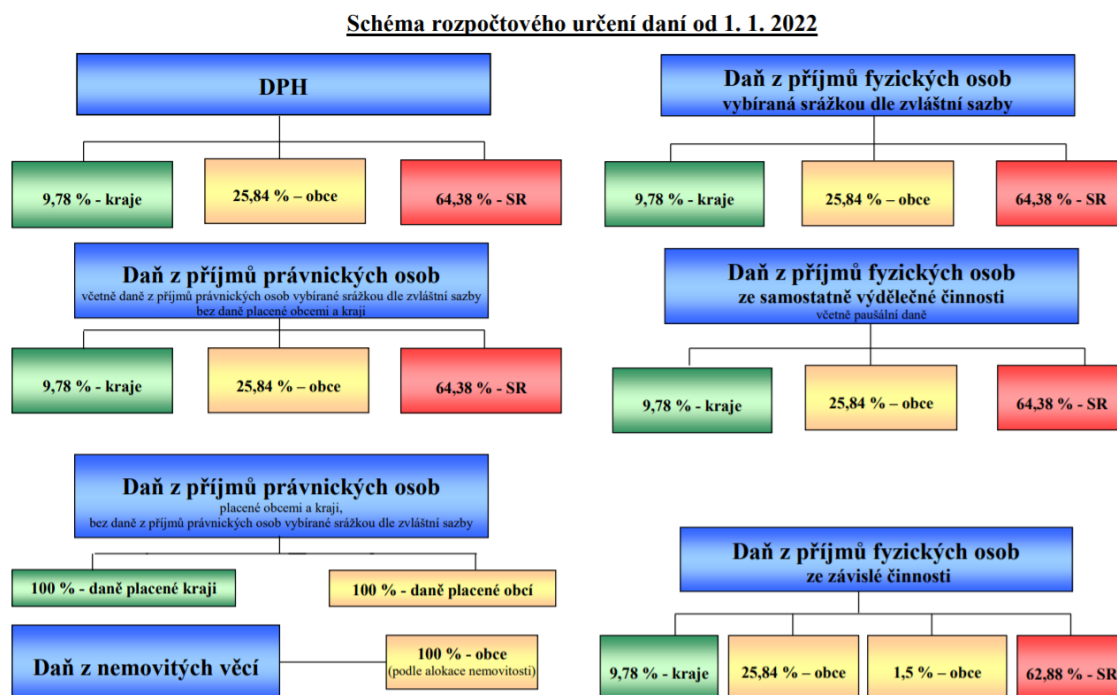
Schéma rozpočtového určení daní od 1. 1. 2022

DPH

9,78 % - kraje

25,84 % – obce

64,38 % - SR

Daň z příjmů právnických osob
včetně daně z příjmů právnických osob vybírané srážkou dle zvláštní sazby
bez daně placené obcemi a kraji

9,78 % - kraje

25,84 % – obce

64,38 % - SR

Daň z příjmů právnických osob
placené obcemi a kraji,
bez daně z příjmů právnických osob vybírané srážkou dle zvláštní sazby

100 % - daně placené kraji

100 % - daně placené obcí

Daň z nemovitých věcí

100 % - obce
(podle alokace nemovitosti)

Daň z příjmů fyzických osob
vybíraná srážkou dle zvláštní sazby

9,78 % - kraje

25,84 % – obce

64,38 % - SR

Daň z příjmů fyzických osob
ze samostatně výdělečné činnosti
včetně paušální daně

9,78 % - kraje

25,84 % – obce

64,38 % - SR

Daň z příjmů fyzických osob
ze závislé činnosti

9,78 % - kraje

25,84 % – obce

1,5 % – obce

62,88 % - SR